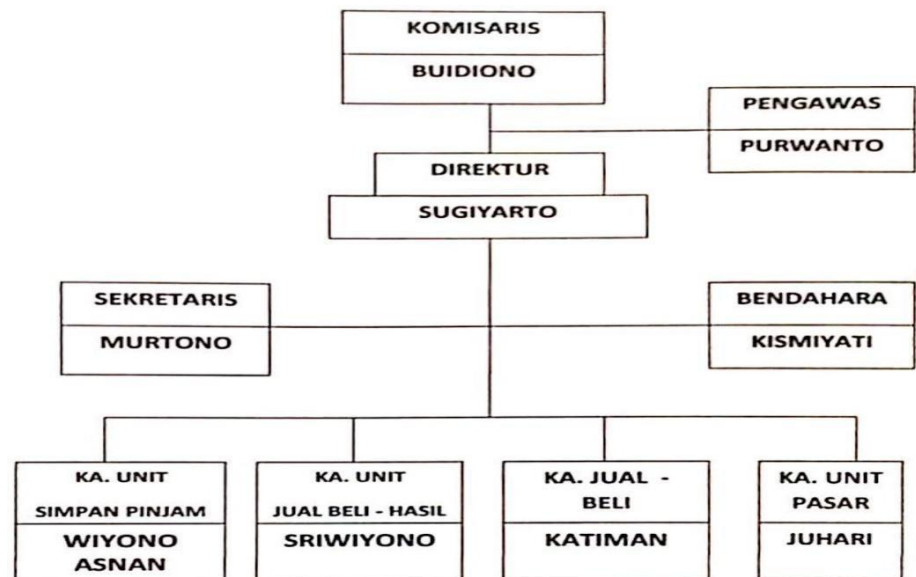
KOMISARIS
BUIDIONO

PENGAWAS
PURWANTO

DIREKTUR
SUGIYARTO

SEKRETARIS
MURTONO

BENDAHARA
KISMIYATI

KA. UNIT
SIMPAN PINJAM
WIYONO
ASNAN

KA. UNIT
JUAL BELI - HASIL
SRIWIYONO

KA. JUAL - BELI
KATIMAN

KA. UNIT
PASAR
JUHARI